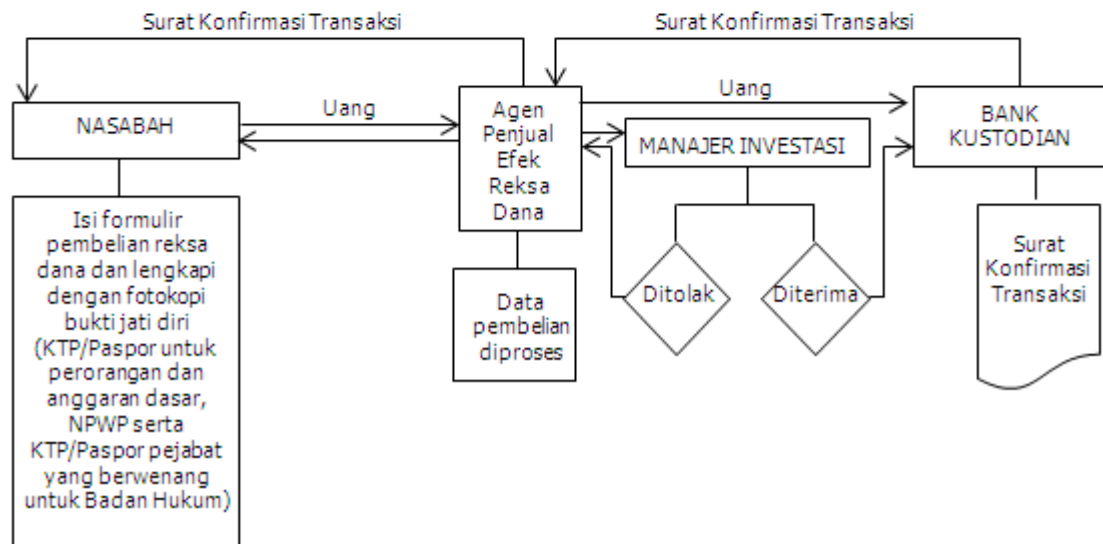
Surat Konfirmasi Transaksi

Surat Konfirmasi Transaksi

NASABAH

Uang

Agen Penjual Efek Reksa Dana

Uang

BANK KUSTODIAN

MANAJER INVESTASI

Isi formulir pembelian reksa dana dan lengkapi dengan fotokopi bukti jati diri (KTP/Paspor untuk perorangan dan anggaran dasar, NPWP serta KTP/Paspor pejabat yang berwenang untuk Badan Hukum)

Data pembelian diproses

Ditolak

Diterima

Surat Konfirmasi Transaksi